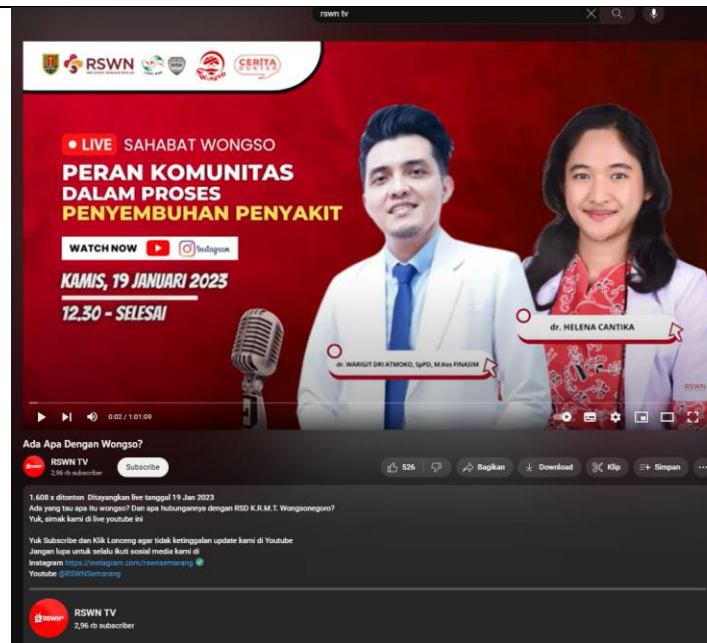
rswn tv

RSWN

CERITA

LIVE SAHABAT WONGSO

PERAN KOMUNITAS DALAM PROSES PENYEMBUHAN PENYAKIT

WATCH NOW Instagram

KAMIS, 19 JANUARI 2023

12.30 - SELESAI

dr. HELENA CANTIKA

dr. WARIGIT DRI ATMOKO, SpPD, M.Kes FINASIM

RSWN

0:02 / 1:01:09

Ada Apa Dengan Wongso?

RSWN TV
2,96 rb subscriber

Subscribe

526

Bagikan

Download

Klip

Simpan

1.608 x ditonton Ditayangkan live tanggal 19 Jan 2023
Ada yang tau apa itu wongso? Dan apa hubungannya dengan RSD K.R.M.T. Wongsonegoro?
Yuk, simak kami di live youtube ini

Yuk Subscribe dan Klik Lonceng agar tidak ketinggalan update kami di Youtube
Jangan lupa untuk selalu ikuti sosial media kami di
Instagram https://instagram.com/rswnsemarang
Youtube @RSWNSemarang

RSWN TV
2,96 rb subscriber